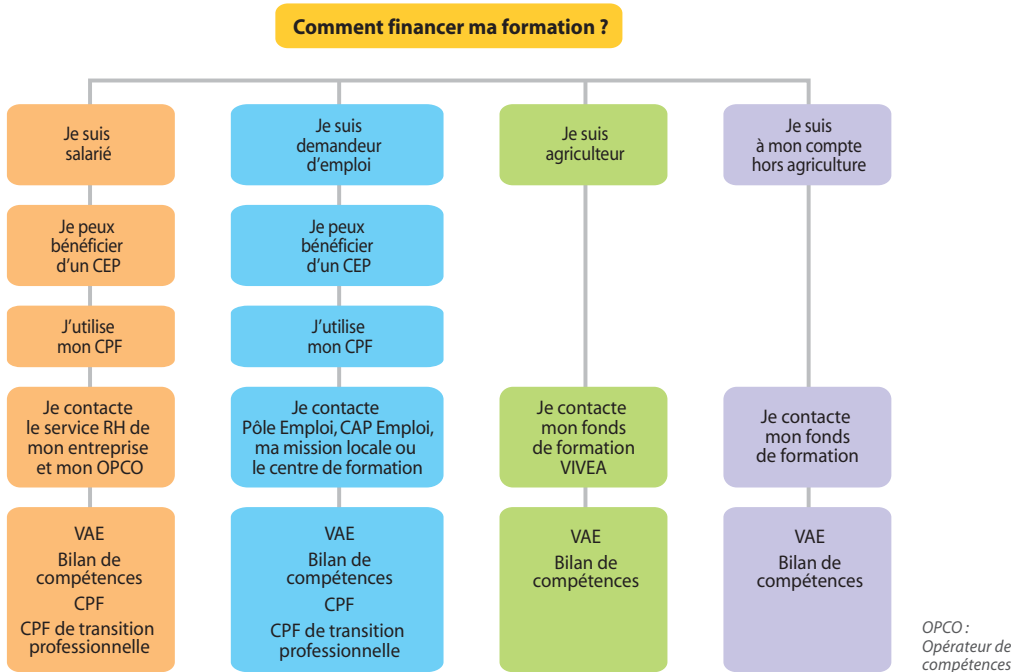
Comment financer ma formation ?

Je suis salarié

Je peux bénéficier d'un CEP

J'utilise mon CPF

Je contacte le service RH de mon entreprise et mon OPCO

VAE
Bilan de compétences
CPF
CPF de transition professionnelle

Je suis demandeur d'emploi

Je peux bénéficier d'un CEP

J'utilise mon CPF

Je contacte Pôle Emploi, CAP Emploi, ma mission locale ou le centre de formation

VAE
Bilan de compétences
CPF
CPF de transition professionnelle

Je suis agriculteur

Je contacte mon fonds de formation VIVEA

VAE
Bilan de compétences

Je suis à mon compte hors agriculture

Je contacte mon fonds de formation

VAE
Bilan de compétences

OPCO : Opérateur de compétences